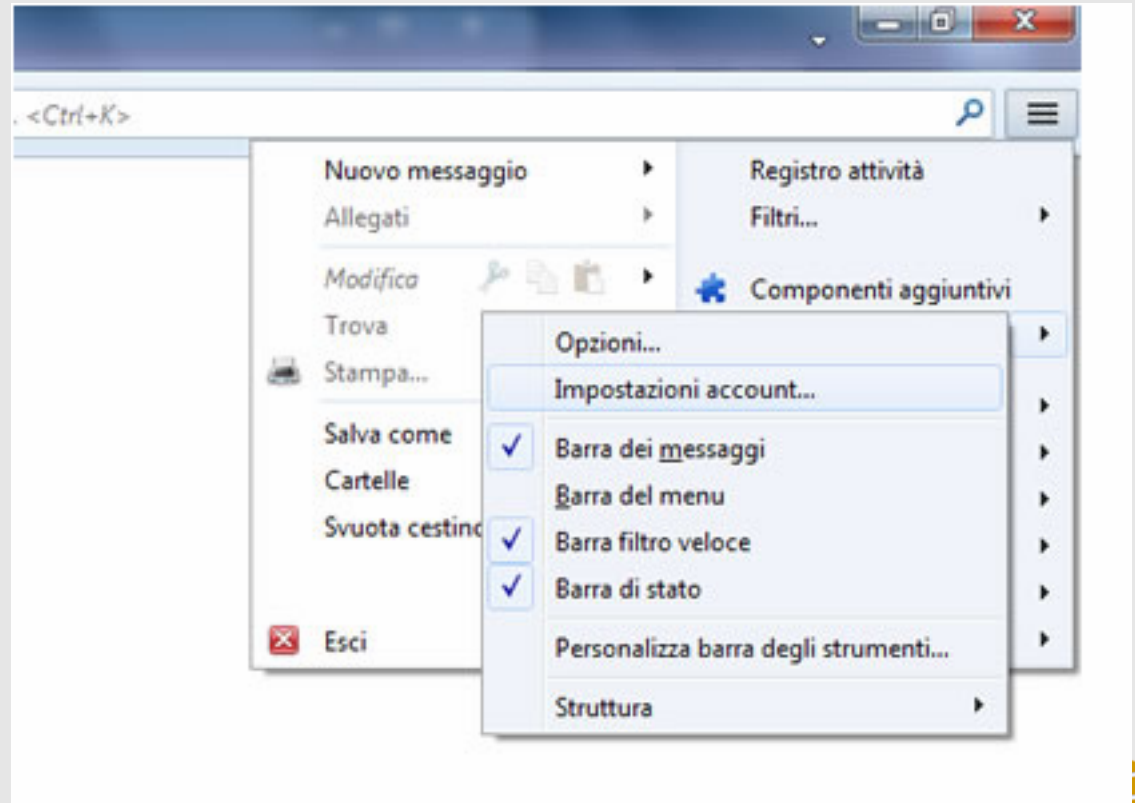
. <Ctrl+K>

Nuovo messaggio
Allegati
Modifica
Trova
Stampa...
Salva come
Cartelle
Svuota cestino
Esci

Registro attività
Filtri...
Componenti aggiuntivi

Opzioni...
Impostazioni account...
Barra dei messaggi
Barra del menu
Barra filtro veloce
Barra di stato
Personalizza barra degli strumenti...
Struttura